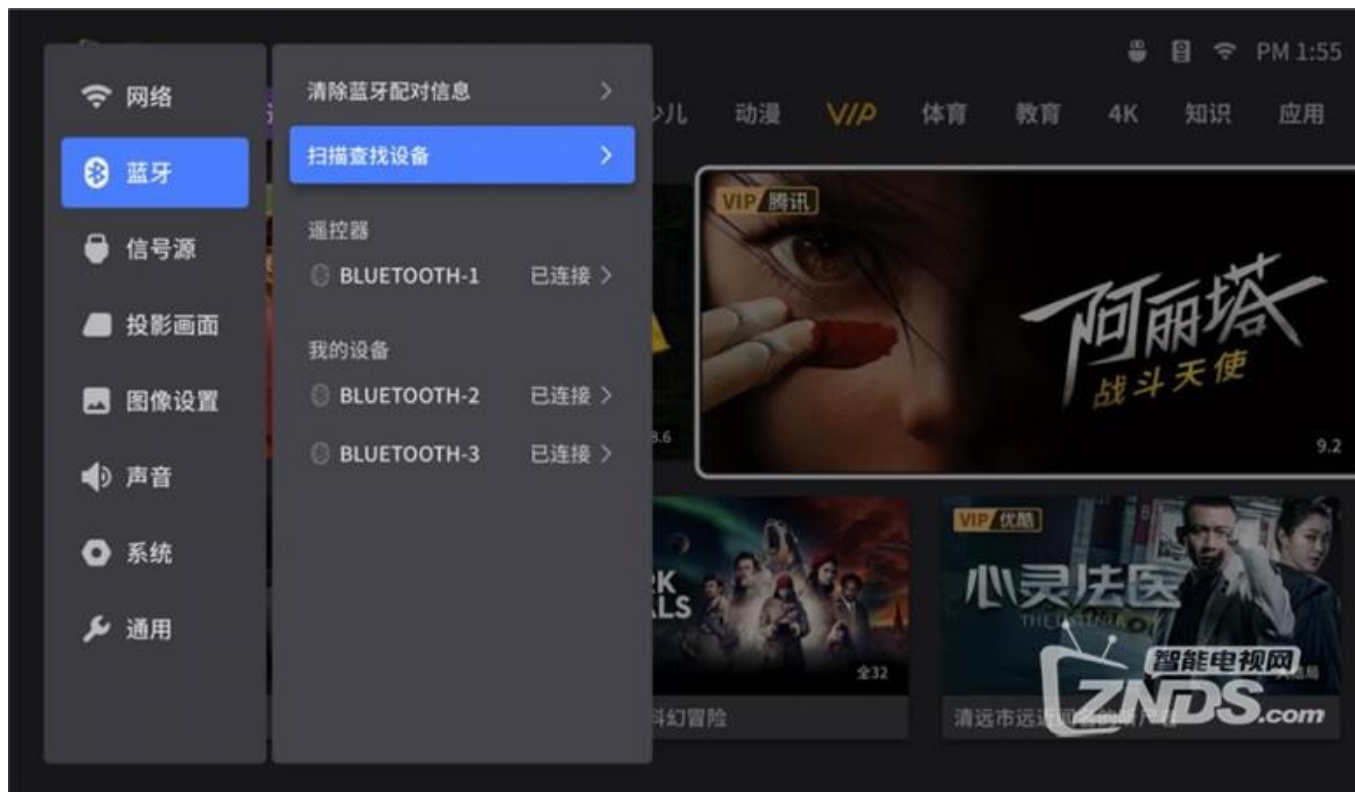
网络
蓝牙
信号源
投影画面
图像设置
声音
系统
通用

清除蓝牙配对信息 >
扫描查找设备 >
遥控器
BLUETOOTH-1 已连接 >
我的设备
BLUETOOTH-2 已连接 >
BLUETOOTH-3 已连接 >

PM 1:55
少儿 动漫 VIP 体育 教育 4K 知识 应用

VIP 腾讯
阿丽塔
战斗天使
9.2
8.6

RK
ALS
全32
科幻冒险

VIP 优酷
心灵法医
THE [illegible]
清远市远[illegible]

智能电视网
ZNDS.com